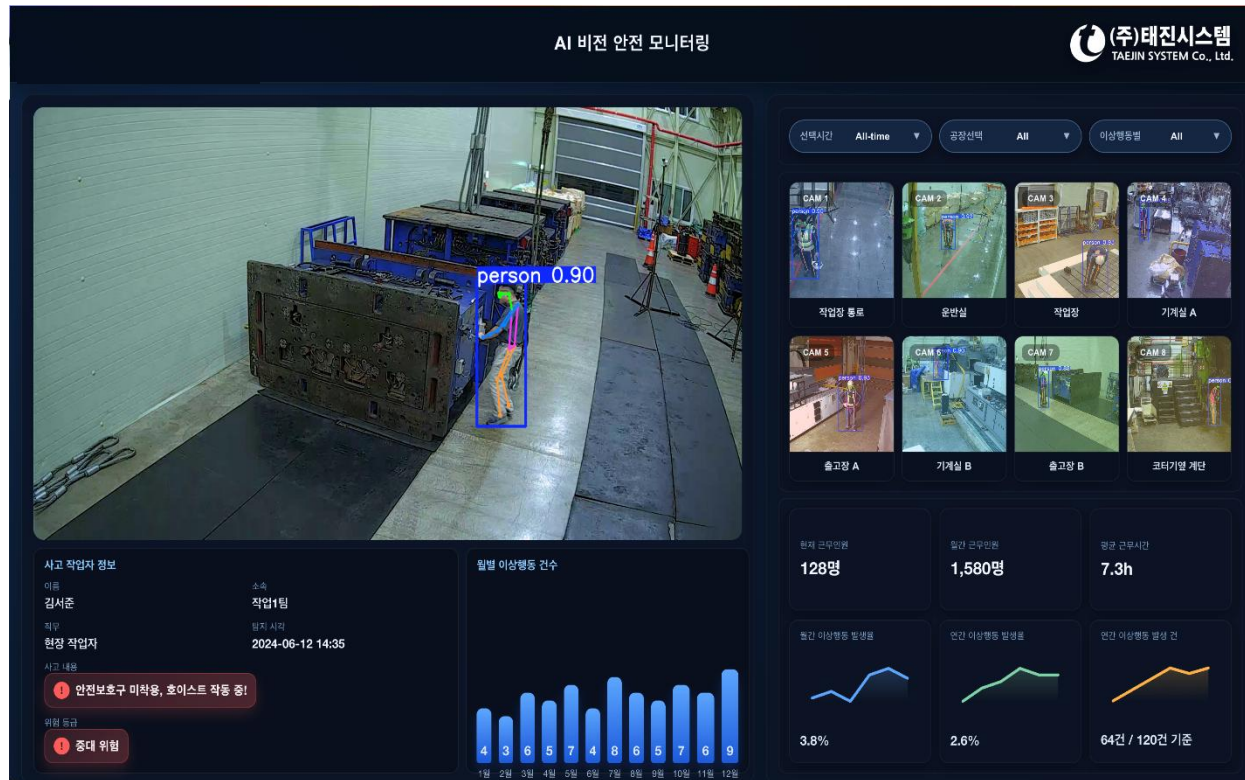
AI 비전 안전 모니터링

(주)태진시스템
TAEJIN SYSTEM Co., Ltd.

person 0.90

선택시간 All-time ▼
공정선택 All ▼
이상행동별 All ▼

CAM 1
작업장 통로
CAM 2
운반실
CAM 3
작업장
CAM 4
기계실 A
CAM 5
출고장 A
CAM 6
기계실 B
CAM 7
출고장 B
CAM 8
코터기옆 계단

사고 작업자 정보
이름
김서준
소속
작업1팀
직무
현장 작업자
탐지 시각
2024-06-12 14:35
사고 내용
! 안전보호구 미착용, 호이스트 작동 중!
위험 등급
! 중대 위험

월별 이상행동 건수
4 3 6 5 7 4 8 6 5 7 6 9
1월 2월 3월 4월 5월 6월 7월 8월 9월 10월 11월 12월

현재 근무인원
128명
월간 근무인원
1,580명
평균 근무시간
7.3h

월간 이상행동 발생률
3.8%
연간 이상행동 발생률
2.6%
연간 이상행동 발생 건
64건 / 120건 기준